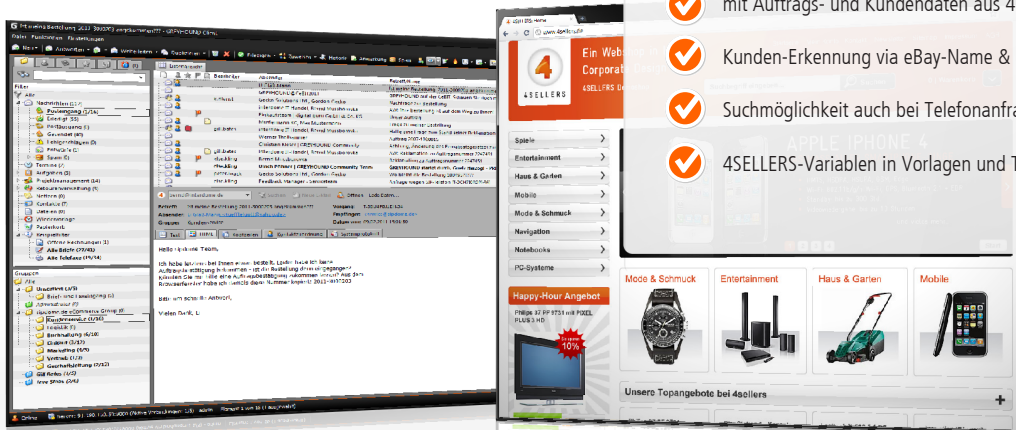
mit Auftrags- und Kundendaten aus 4

Kunden-Erkennung via eBay-Name &

Suchmöglichkeit auch bei Telefonanfra

4SELLERS-Variablen in Vorlagen und T

Ein Web
Corporat

4SELLERS

APPLE IPHONE 4

Spiele
Entertainment
Haus & Garten
Mobile
Mode & Schmuck
Navigation
Notebooks
PC-Systeme

Happy-Hour Angebot
Philips 37 PF 5751 mit PIXEL PLUS 3 HD

10%

Mode & Schmuck
Entertainment
Haus & Garten
Mobile

Unsere Topangebote bei 4sellers

Filter
Alle
Nachrichten
Posteingang
Entwürfe
Postausgang
Gesendet
Papierkorb
Spam
Termine
Aufgaben
Projektmanagement
Notizen
Kontakte
Dateien
Wiedervorlage
Papierkorb

Gruppen
Alle

Hallo liebes Team,

Vielen Dank,

Online